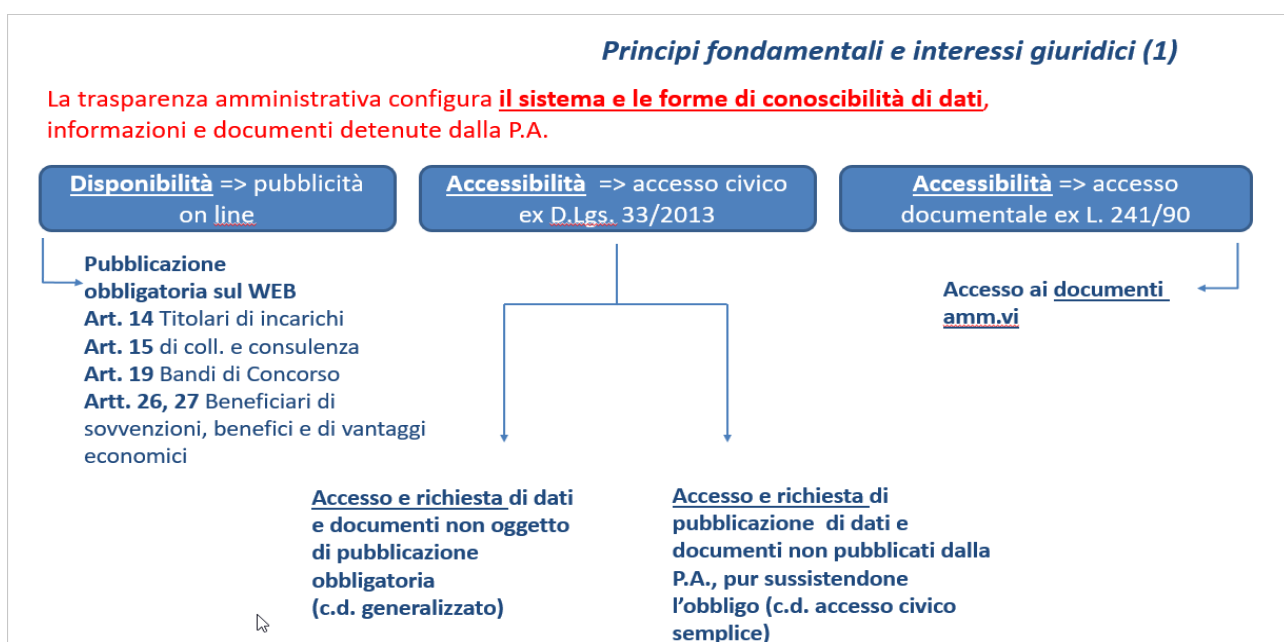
Principi fondamentali e interessi giuridici (1)

La trasparenza amministrativa configura il sistema e le forme di conoscibilità di dati, informazioni e documenti detenute dalla P.A.

Disponibilità => pubblicità on line

Accessibilità => accesso civico ex D.Lgs. 33/2013

Accessibilità => accesso documentale ex L. 241/90

Pubblicazione obbligatoria sul WEB
Art. 14 Titolari di incarichi
Art. 15 di coll. e consulenza
Art. 19 Bandi di Concorso
Artt. 26, 27 Beneficiari di sovvenzioni, benefici e di vantaggi economici

Accesso ai documenti amm.vi

Accesso e richiesta di dati e documenti non oggetto di pubblicazione obbligatoria (c.d. generalizzato)

Accesso e richiesta di pubblicazione di dati e documenti non pubblicati dalla P.A., pur sussistendone l'obbligo (c.d. accesso civico semplice)